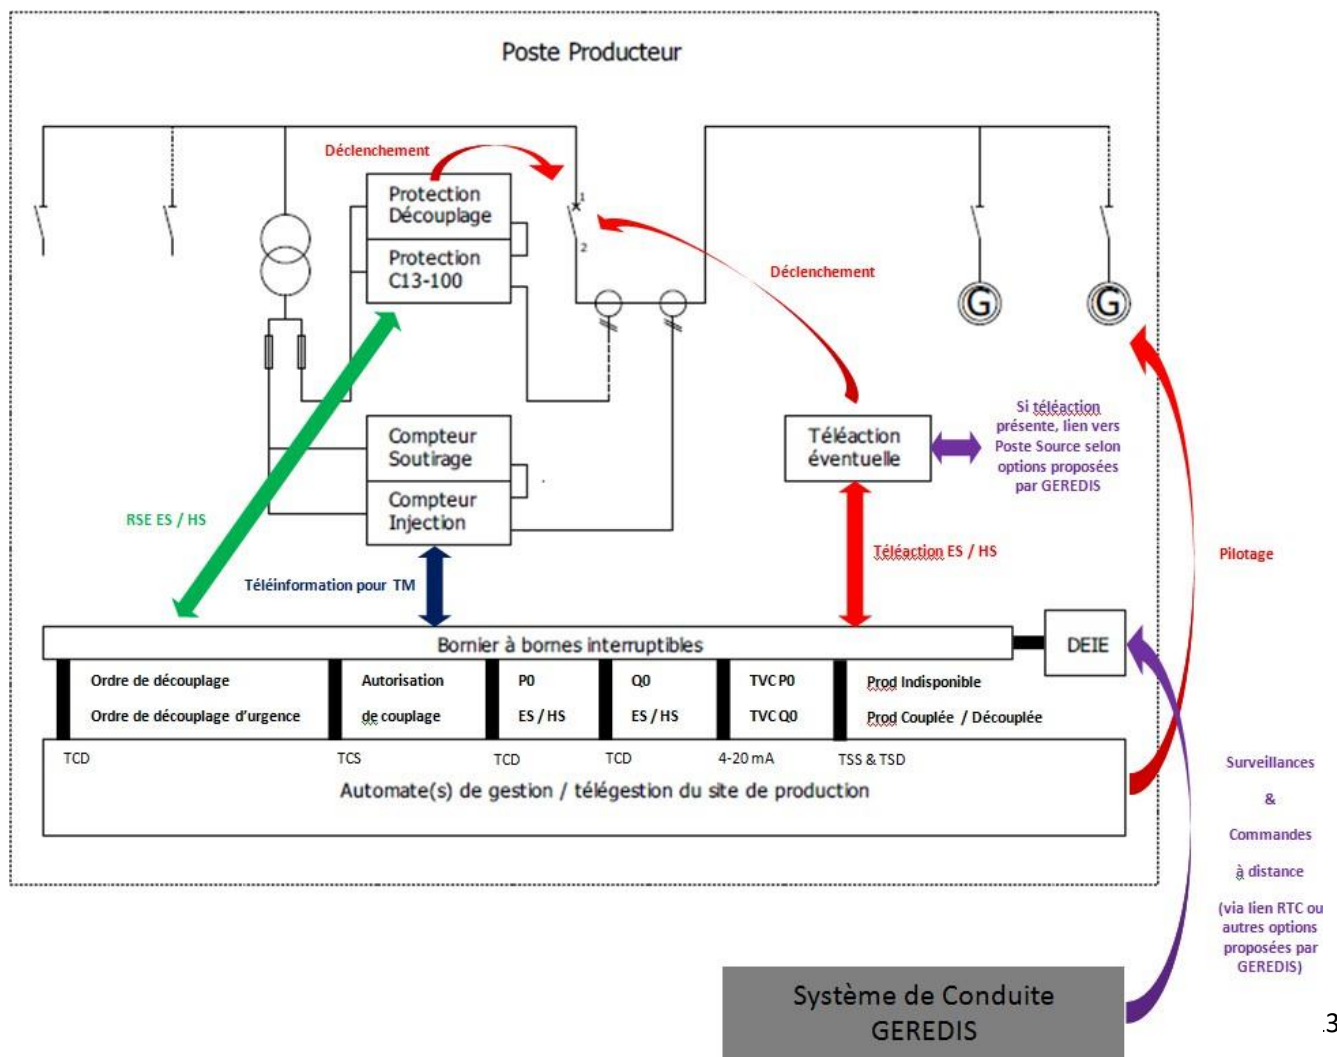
Poste Producteur

Déclenchement

Protection Découplage

Protection C13-100

1

2

Déclenchement

G

G

Compteur Soutirage

Compteur Injection

Téléaction éventuelle

Si téléaction présente, lien vers Poste Source selon options proposées par GEREDIS

RSE ES / HS

Téléinformation pour TM

Téléaction ES / HS

Pilotage

Bornier à bornes interruptibles

DEIE

| Ordre de découplage<br>Ordre de découplage d'urgence | Autorisation<br>de couplage | P0<br>ES / HS | Q0<br>ES / HS | TVC P0<br>TVC Q0 | Prod Indisponible<br>Prod Couplée / Découplée |
|---|---|---|---|---|---|
| TCD | TCS | TCD | TCD | 4-20 mA | TSS & TSD |

Automate(s) de gestion / télégestion du site de production

Surveillances & Commandes à distance (via lien RTC ou autres options proposées par GEREDIS)

Système de Conduite GEREDIS

3